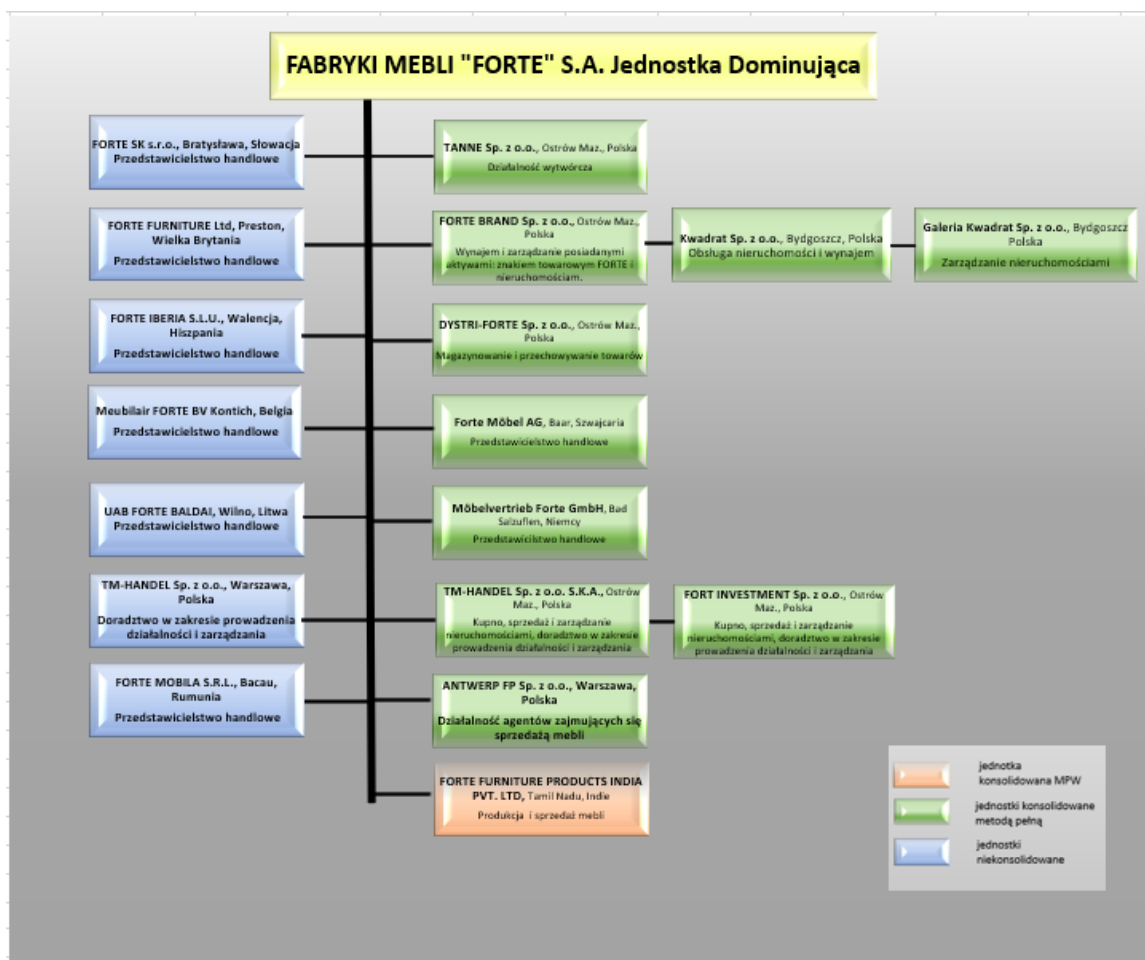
FABRYKI MEBLI "FORTE" S.A. Jednostka Dominująca

FORTE SK s.r.o., Bratysława, Słowacja
Przedstawicielstwo handlowe

FORTE FURNITURE Ltd, Preston, Wielka Brytania
Przedstawicielstwo handlowe

FORTE IBERIA S.L.U., Walencja, Hiszpania
Przedstawicielstwo handlowe

Meubilair FORTE BV Kontich, Belgia
Przedstawicielstwo handlowe

UAB FORTE BALDAI, Wilno, Litwa
Przedstawicielstwo handlowe

TM-HANDEL Sp. z o.o., Warszawa, Polska
Doradztwo w zakresie prowadzenia działalności i zarządzania

FORTE MOBILA S.R.L., Bacau, Rumunia
Przedstawicielstwo handlowe

TANNE Sp. z o.o., Ostrów Maz., Polska
Działalność wytwórcza

FORTE BRAND Sp. z o.o., Ostrów Maz., Polska
Wynajem i zarządzanie posiadanymi aktywami: znakiem towarowym FORTE i nieruchomościami.

Kwadrat Sp. z o.o., Bydgoszcz, Polska
Obsługa nieruchomości i wynajem

Galeria Kwadrat Sp. z o.o., Bydgoszcz Polska
Zarządzanie nieruchomościami

DYSTRI-FORTE Sp. z o.o., Ostrów Maz., Polska
Magazynowanie i przechowywanie towarów

Forte Möbel AG, Baar, Szwajcaria
Przedstawicielstwo handlowe

Möbelvertrieb Forte GmbH, Bad Salzuflen, Niemcy
Przedstawicilstwo handlowe

TM-HANDEL Sp. z o.o. S.K.A., Ostrów Maz., Polska
Kupno, sprzedaż i zarządzanie nieruchomościami, doradztwo w zakresie prowadzenia działalności i zarządzania

FORT INVESTMENT Sp. z o.o., Ostrów Maz., Polska
Kupno, sprzedaż i zarządzanie nieruchomościami, doradztwo w zakresie prowadzenia działalności i zarządzania

ANTWERP FP Sp. z o.o., Warszawa, Polska
Działalność agentów zajmujących się sprzedażą mebli

FORTE FURNITURE PRODUCTS INDIA PVT. LTD, Tamil Nadu, Indie
Produkcja i sprzedaż mebli

jednotka konsolidowana MPW
jednostki konsolidowane metodą pełną
jednostki niekonsolidowane